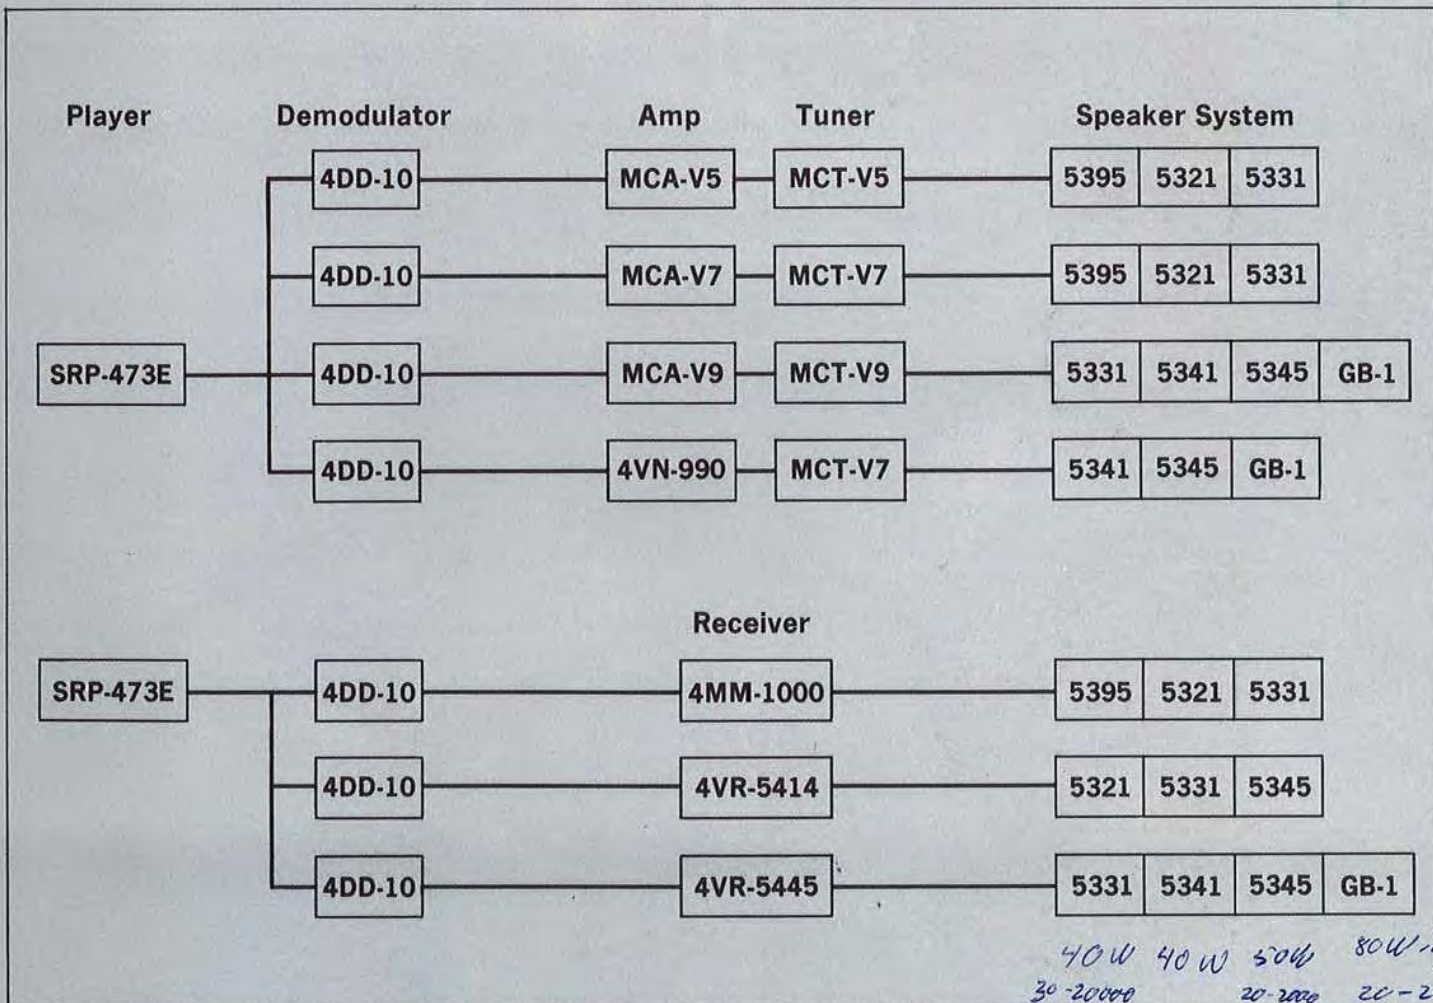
Player

Demodulator

Amp

Tuner

Speaker System

4DD-10

MCA-V5

MCT-V5

| 5395 | 5321 | 5331 |
|---|---|---|

4DD-10

MCA-V7

MCT-V7

| 5395 | 5321 | 5331 |
|---|---|---|

SRP-473E

4DD-10

MCA-V9

MCT-V9

| 5331 | 5341 | 5345 | GB-1 |
|---|---|---|---|

4DD-10

4VN-990

MCT-V7

| 5341 | 5345 | GB-1 |
|---|---|---|

Receiver

SRP-473E

4DD-10

4MM-1000

| 5395 | 5321 | 5331 |
|---|---|---|

4DD-10

4VR-5414

| 5321 | 5331 | 5345 |
|---|---|---|

4DD-10

4VR-5445

| 5331 | 5341 | 5345 | GB-1 |
|---|---|---|---|

40W 40W 50W 80W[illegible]

30-20000 20-2000 20-2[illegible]